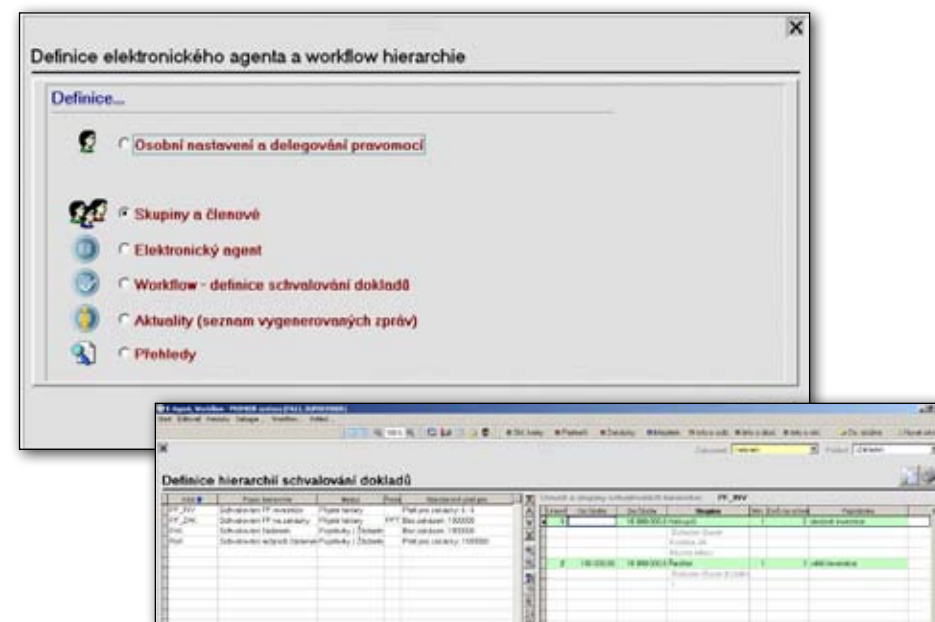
Definice elektronického agenta a workflow hierarchie

Definice...

Osobní nastavení a delegování pravomocí

Skupiny a členové

Elektronický agent

Workflow - definice schvalování dokladů

Aktuality (seznam vygenerovaných zpráv)

Přehledy

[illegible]

Definice hierarchií schvalování dokladů

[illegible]